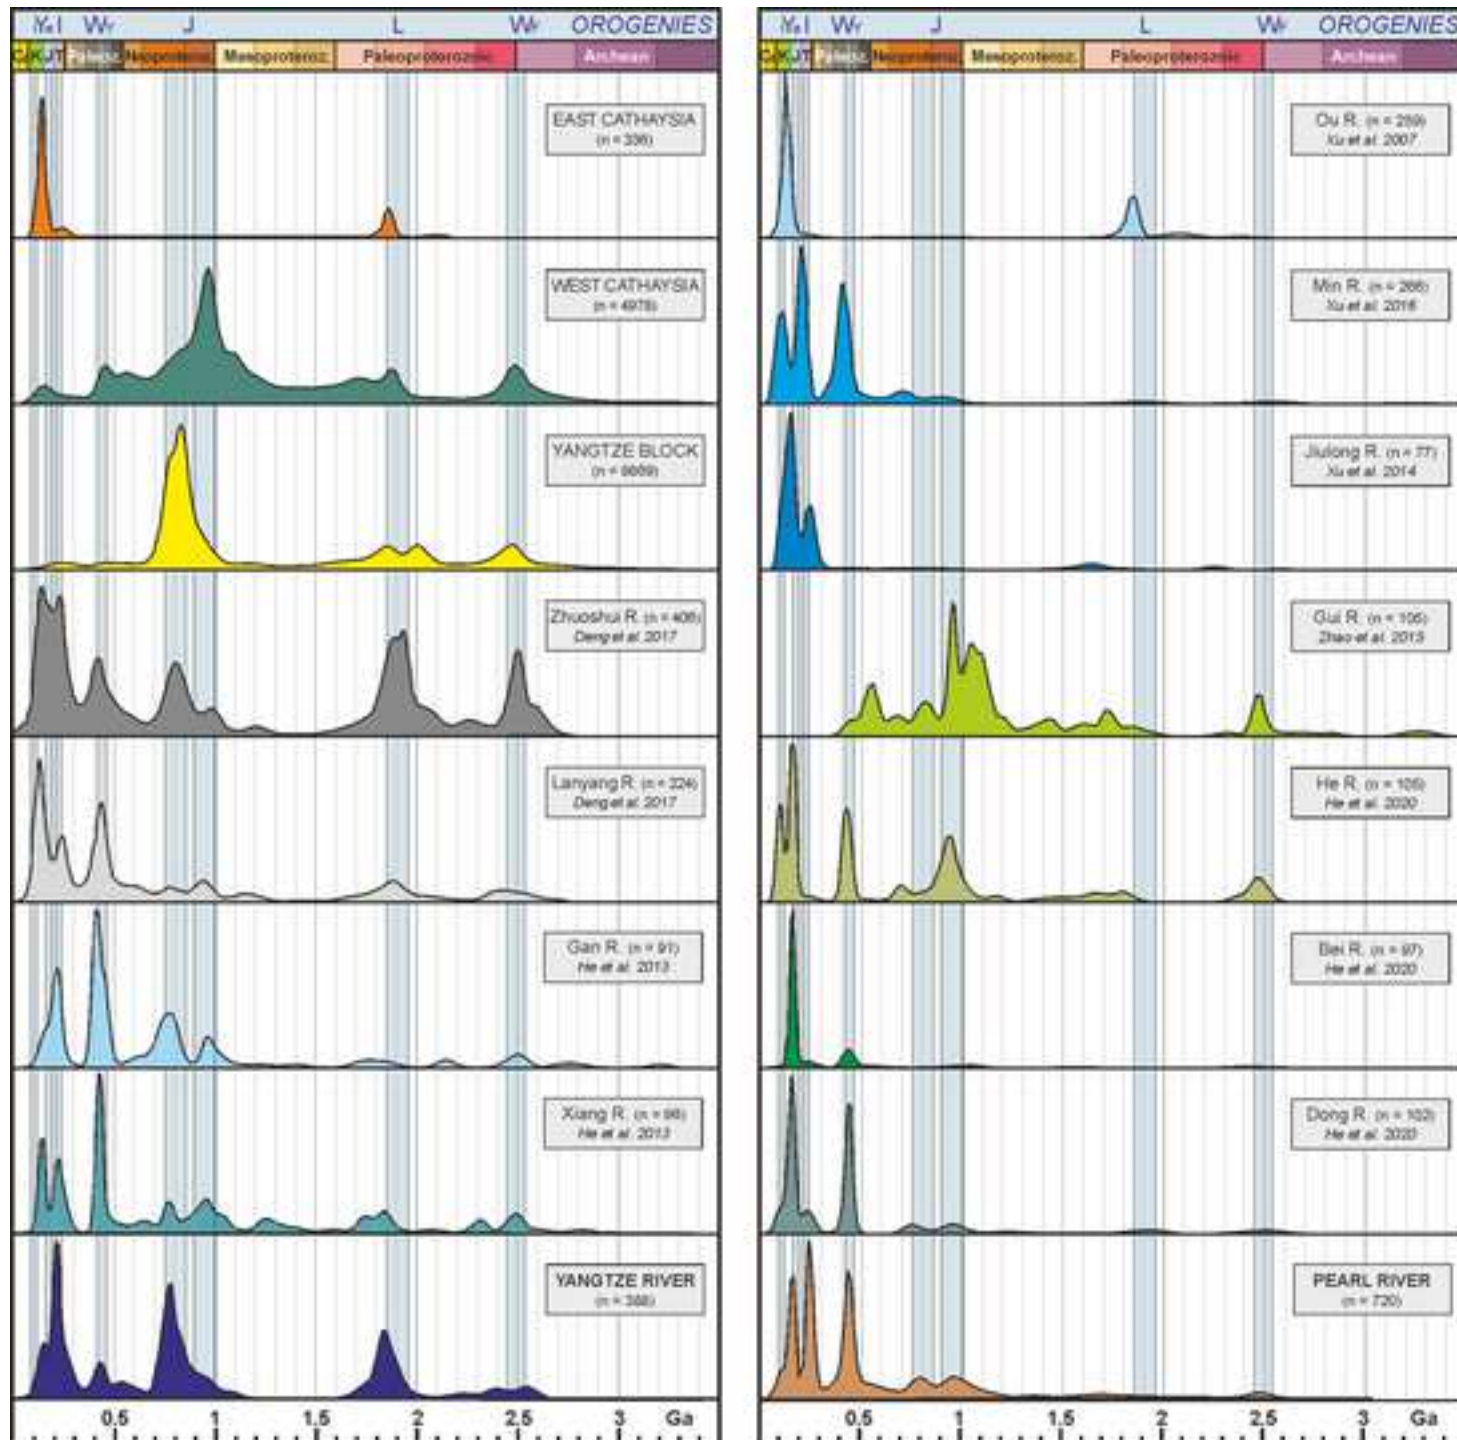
Y I W J L W OROGENIES
C K J T Paleoz. Neoproteroz. Mesoproteroz. Paleoproterozoic Archean

EAST CATHAYSIA (n = 336)
WEST CATHAYSIA (n = 4978)
YANGTZE BLOCK (n = 6669)
Zhuoshui R. (n = 406) Deng et al. 2017
Lanyang R. (n = 324) Deng et al. 2017
Gan R. (n = 91) He et al. 2013
Xiang R. (n = 96) He et al. 2013
YANGTZE RIVER (n = 366)

0,5 1 1,5 2 2,5 3 Ga

Y I W J L W OROGENIES
C K J T Paleoz. Neoproteroz. Mesoproteroz. Paleoproterozoic Archean

Ou R. (n = 259) Xu et al. 2007
Min R. (n = 266) Xu et al. 2016
Jiulong R. (n = 77) Xu et al. 2014
Gui R. (n = 105) Zhao et al. 2015
He R. (n = 105) He et al. 2020
Bei R. (n = 97) He et al. 2020
Dong R. (n = 102) He et al. 2020
PEARL RIVER (n = 720)

0,5 1 1,5 2 2,5 3 Ga